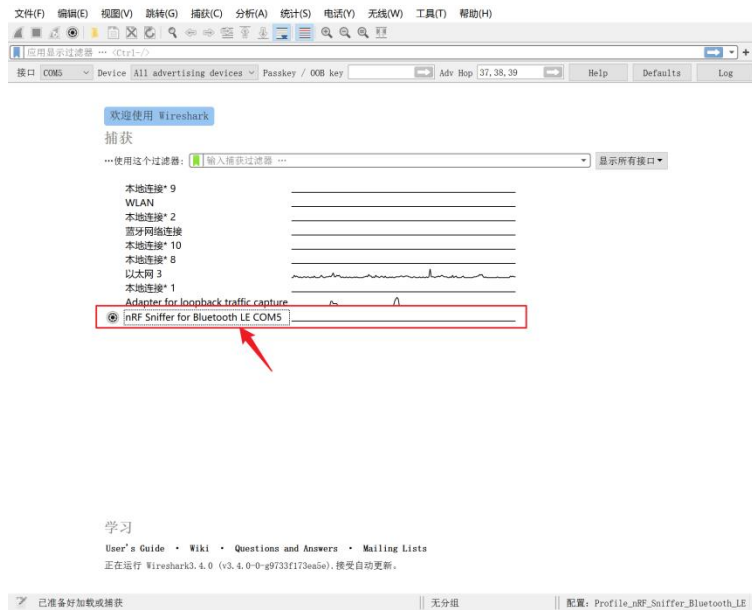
文件(F) 编辑(E) 视图(V) 跳转(G) 捕获(C) 分析(A) 统计(S) 电话(Y) 无线(W) 工具(T) 帮助(H)

应用显示过滤器 … <Ctrl-/>

接口 COM5 Device All advertising devices Passkey / OOB key Adv Hop 37,38,39 Help Defaults Log

欢迎使用 Wireshark

捕获

…使用这个过滤器: 输入捕获过滤器 … 显示所有接口

本地连接* 9
WLAN
本地连接* 2
蓝牙网络连接
本地连接* 10
本地连接* 8
以太网 3
本地连接* 1
Adapter for loopback traffic capture
nRF Sniffer for Bluetooth LE COM5

学习

User's Guide · Wiki · Questions and Answers · Mailing Lists

正在运行 Wireshark3.4.0 (v3.4.0-0-g9733f173ea5e). 接受自动更新。

已准备好加载或捕获 | 无分组 | 配置: Profile_nRF_Sniffer_Bluetooth_LE